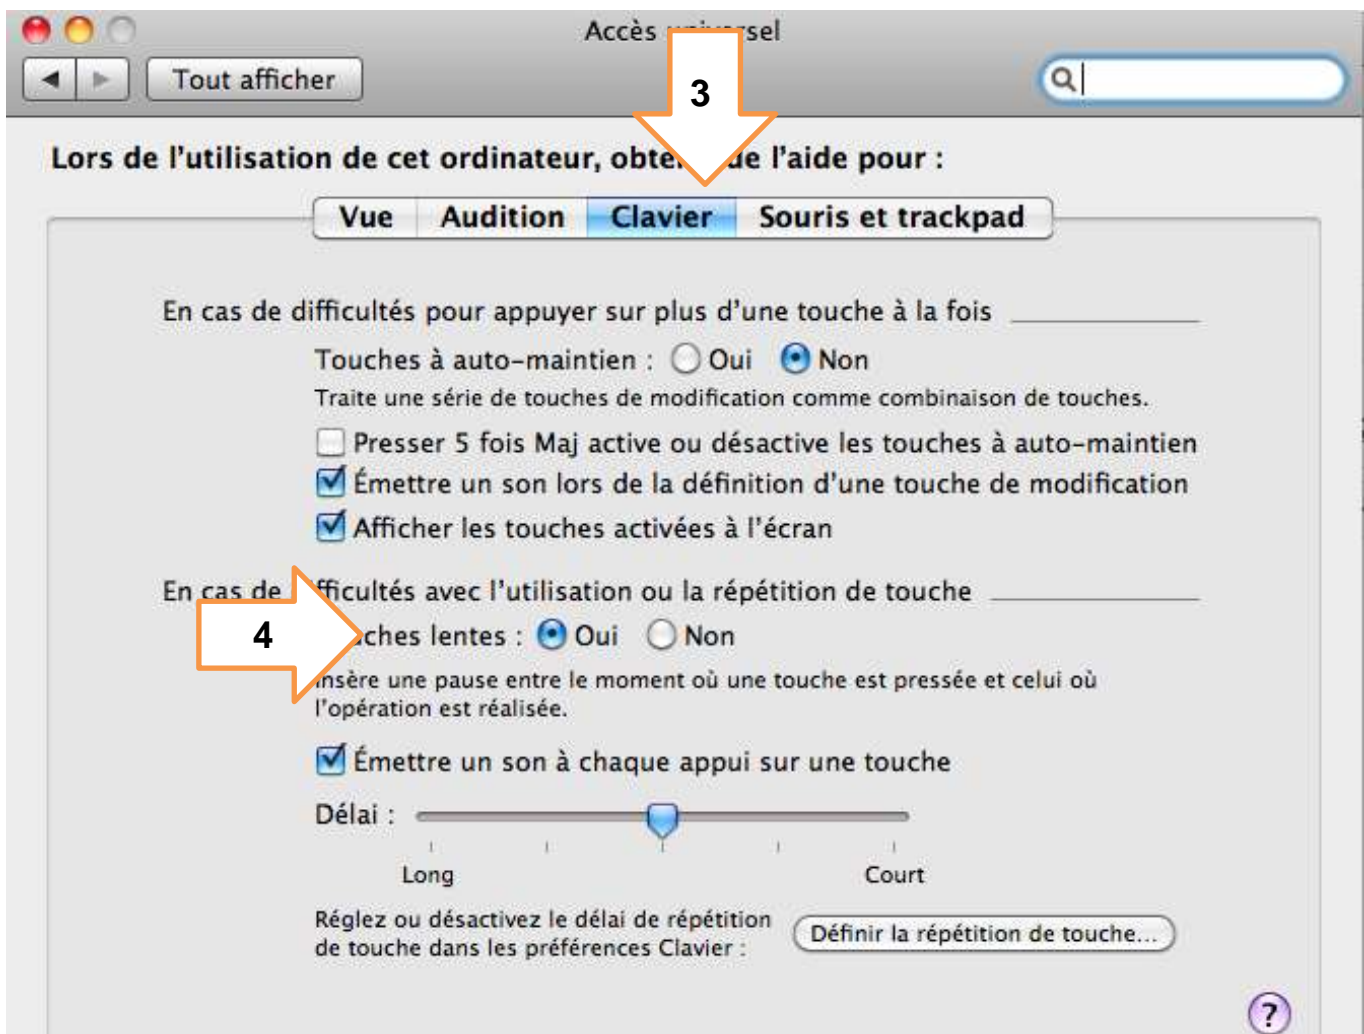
Accès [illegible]sel

Tout afficher

3

Lors de l'utilisation de cet ordinateur, obte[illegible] de l'aide pour :

Vue | Audition | Clavier | Souris et trackpad

En cas de difficultés pour appuyer sur plus d'une touche à la fois

Touches à auto-maintien : Oui Non

Traite une série de touches de modification comme combinaison de touches.

Presser 5 fois Maj active ou désactive les touches à auto-maintien

Émettre un son lors de la définition d'une touche de modification

Afficher les touches activées à l'écran

En cas de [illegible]fficultés avec l'utilisation ou la répétition de touche

4

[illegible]ches lentes : Oui Non

Insère une pause entre le moment où une touche est pressée et celui où l'opération est réalisée.

Émettre un son à chaque appui sur une touche

Délai :

Long

Court

Réglez ou désactivez le délai de répétition de touche dans les préférences Clavier :

Définir la répétition de touche...

?